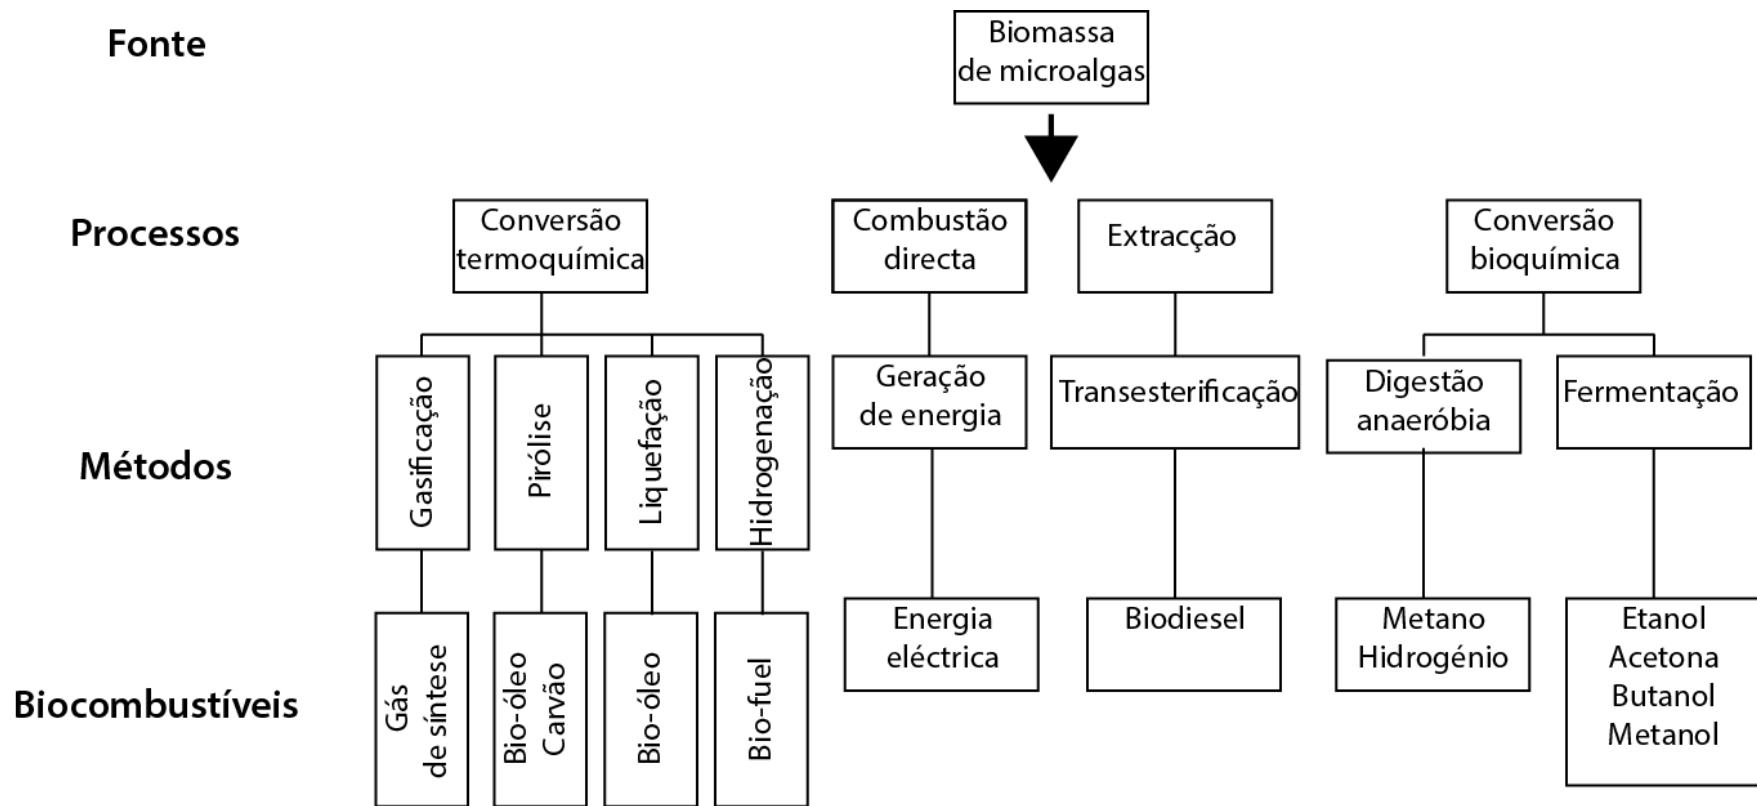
Fonte

Biomassa de microalgas

Processos

Conversão termoquímica

Combustão directa

Extracção

Conversão bioquímica

Métodos

Gasificação

Pirólise

Liquefação

Hidrogenação

Geração de energia

Transesterificação

Digestão anaeróbia

Fermentação

Biocombustíveis

Gás de síntese

Bio-óleo Carvão

Bio-óleo

Bio-fuel

Energia eléctrica

Biodiesel

Metano Hidrogénio

Etanol Acetona Butanol Metanol